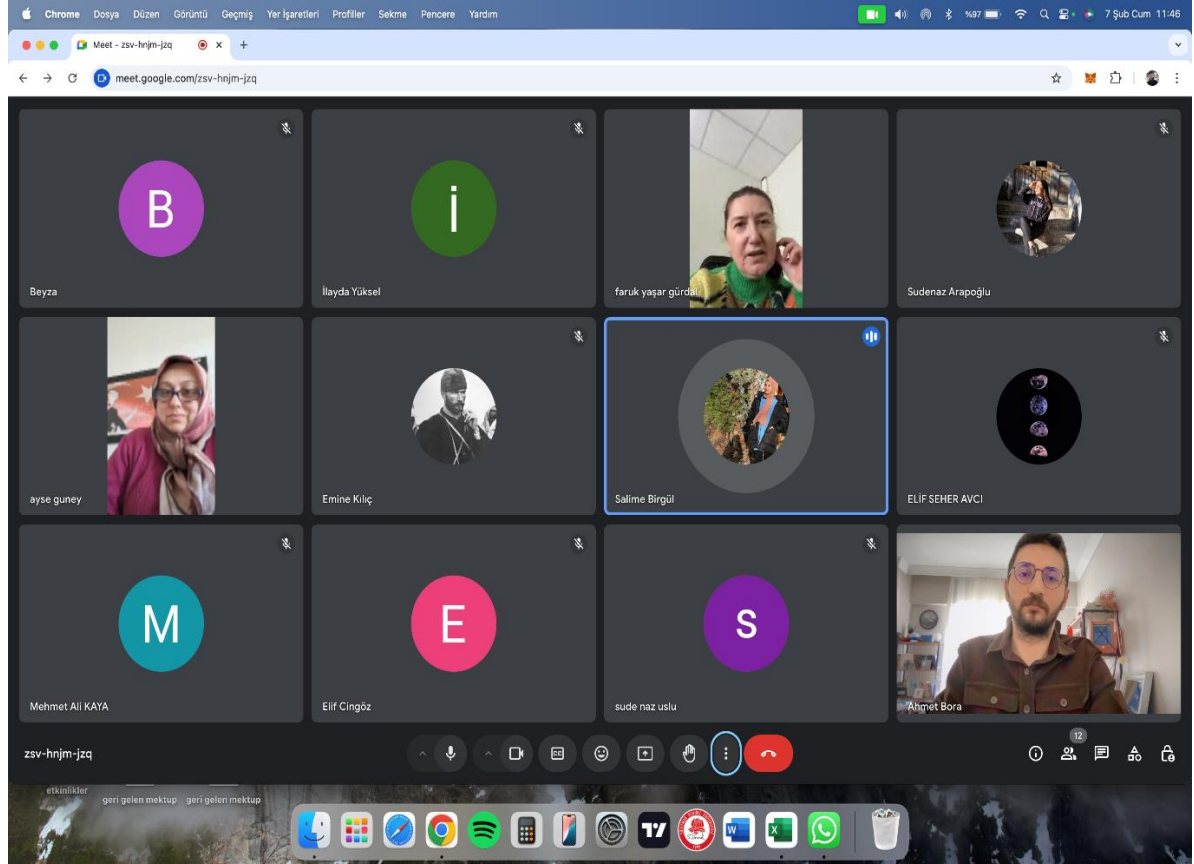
Chrome Dosya Düzen Görüntü Geçmiş Yer İşaretleri Profiller Sekme Pencere Yardım

%97 7 Şub Cum 11:46

Meet - zsv-hnjm-jzq

meet.google.com/zsv-hnjm-jzq

B
Beyza

İ
İlayda Yüksel

faruk yaşar gürdal

Sudenaz Arapoğlu

ayse guney

Emine Kılıç

Salime Birgül

ELİF SEHER AVCI

M
Mehmet Ali KAYA

E
Elif Cingöz

S
sude naz uslu

Ahmet Bora

zsv-hnjm-jzq

12

etkinlikler
geri gelen mektup geri gelen mektup